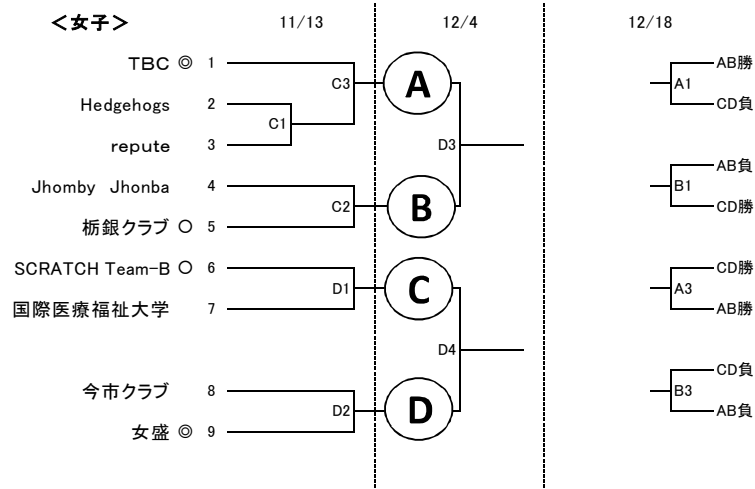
<女子>

11/13

12/4

12/18

TBC ◎ 1
Hedgehogs 2
repute 3
Jhomby Jhonba 4
栃銀クラブ ○ 5
SCRATCH Team-B ○ 6
国際医療福祉大学 7
今市クラブ 8
女盛 ◎ 9

C3
C1
C2
D1
D2

A
B
C
D

D3
D4

A1 AB勝 CD負
B1 AB負 CD勝
A3 CD勝 AB勝
B3 CD負 AB負